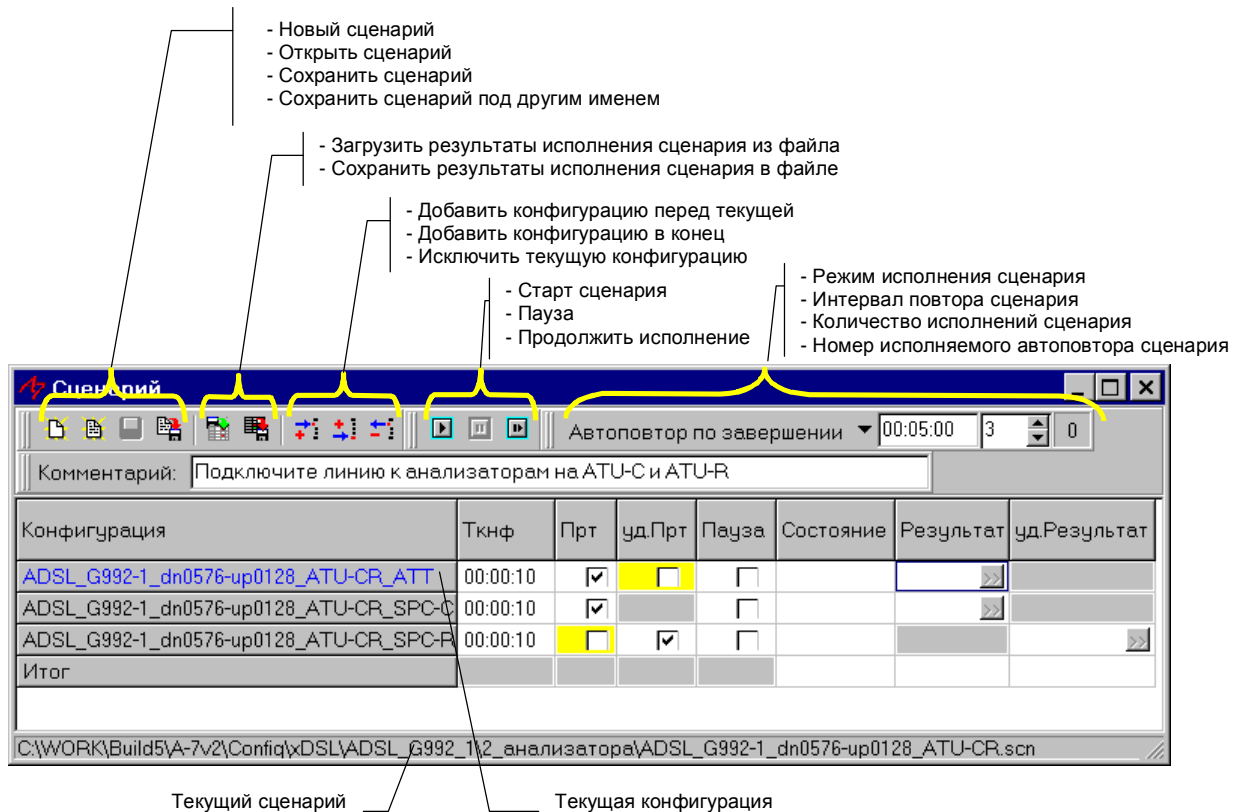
- Новый сценарий
- Открыть сценарий
- Сохранить сценарий
- Сохранить сценарий под другим именем

- Загрузить результаты исполнения сценария из файла
- Сохранить результаты исполнения сценария в файле

- Добавить конфигурацию перед текущей
- Добавить конфигурацию в конец
- Исключить текущую конфигурацию

- Старт сценария
- Пауза
- Продолжить исполнение

- Режим исполнения сценария
- Интервал повтора сценария
- Количество исполнений сценария
- Номер исполняемого автоповтора сценария

Сценарий

Автоповтор по завершении 00:05:00 3 0

Комментарий: Подключите линию к анализаторам на ATU-C и ATU-R

| Конфигурация | Ткнф | Прт | уд.Прт | Пауза | Состояние | Результат | уд.Результат |
|---|---|---|---|---|---|---|---|
| ADSL_G992-1_dn0576-up0128_ATU-CR_ATT | 00:00:10 | ☑ | ☐ | ☐ | | | |
| ADSL_G992-1_dn0576-up0128_ATU-CR_SPC-C | 00:00:10 | ☑ | | ☐ | | | |
| ADSL_G992-1_dn0576-up0128_ATU-CR_SPC-R | 00:00:10 | ☐ | ☑ | ☐ | | | |
| Итог | | | | | | | |

C:\WORK\Build5\A-7v2\Config\xDSL\ADSL_G992_1\2_анализатора\ADSL_G992-1_dn0576-up0128_ATU-CR.scn

Текущий сценарий

Текущая конфигурация